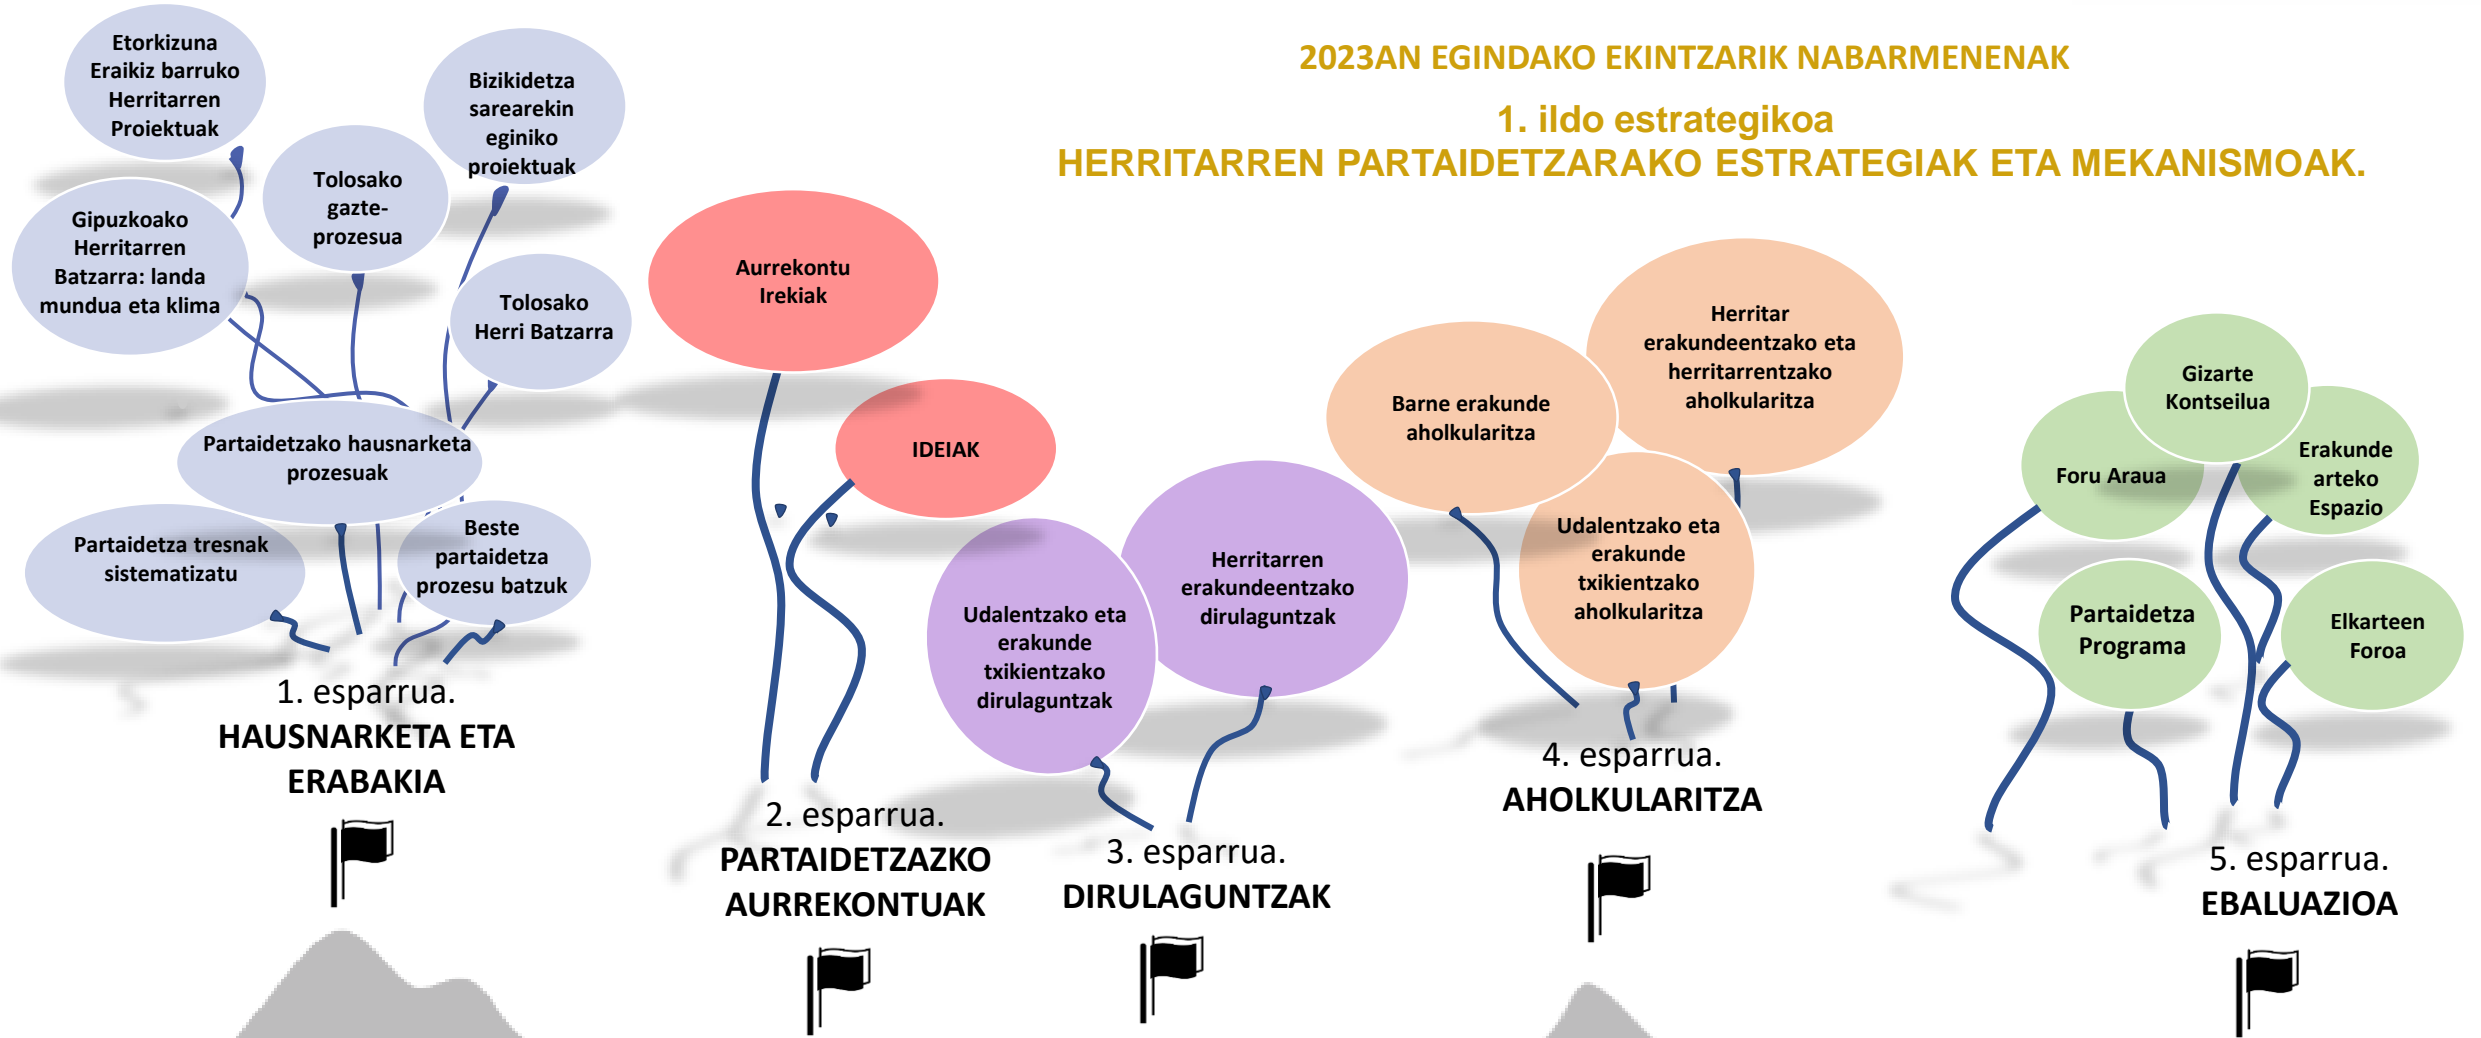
2023AN EGINDAKO EKINTZARIK NABARMENENAK

1. ildo estrategikoa
HERRITARREN PARTAIDETZARAKO ESTRATEGIAK ETA MEKANISMOAK.

Etorkizuna Eraikiz barruko Herritarren Proiektuak

Bizikidetza sarearekin eginiko proiektuak

Tolosako gazte-prozesua

Gipuzkoako Herritarren Batzarra: landa mundua eta klima

Tolosako Herri Batzarra

Partaidetzako hausnarketa prozesuak

Partaidetza tresnak sistematizatu

Beste partaidetza prozesu batzuk

1. esparrua.
HAUSNARKETA ETA ERABAKIA

Aurrekontu Irekiak

IDEIAK

2. esparrua.
PARTAIDETZAZKO AURREKONTUAK

Udalentzako eta erakunde txikientzako dirulaguntzak

Herritarren erakundeentzako dirulaguntzak

3. esparrua.
DIRULAGUNTZAK

Barne erakunde aholkularitza

Herritar erakundeentzako eta herritarrentzako aholkularitza

Udalentzako eta erakunde txikientzako aholkularitza

4. esparrua.
AHOLKULARITZA

Gizarte Kontseilua

Foru Araua

Erakunde arteko Espazio

Partaidetza Programa

Elkarteen Foroa

5. esparrua.
EBALUAZIOA